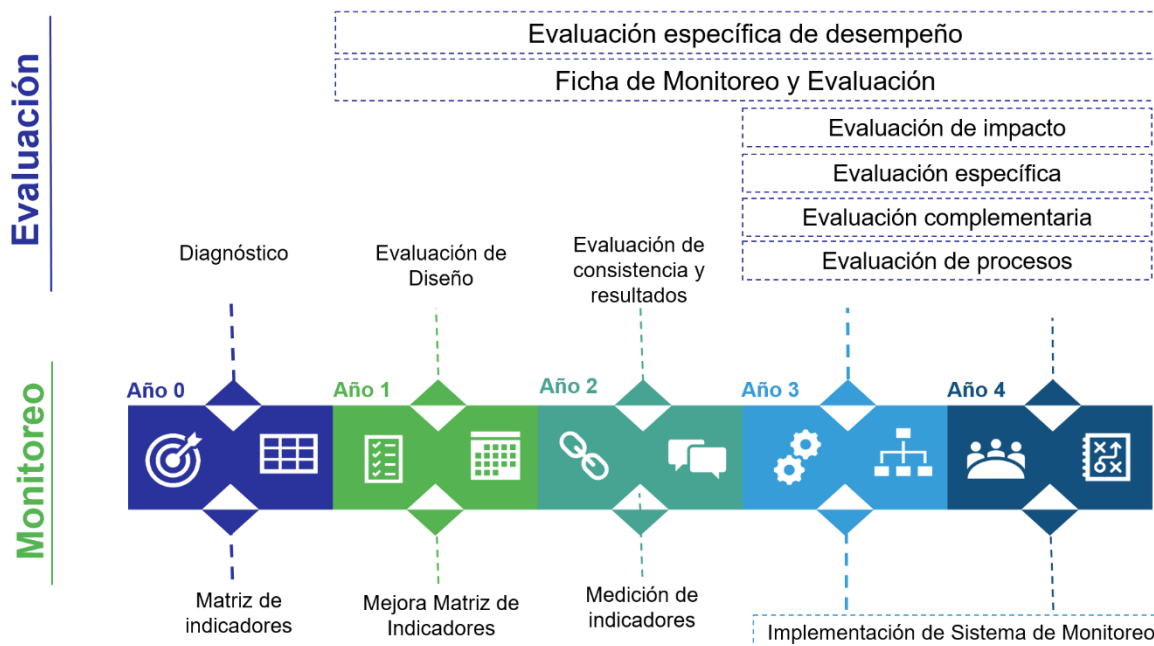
Evaluación

Evaluación específica de desempeño

Ficha de Monitoreo y Evaluación

Evaluación de impacto

Evaluación específica

Evaluación complementaria

Evaluación de procesos

Diagnóstico

Evaluación de Diseño

Evaluación de consistencia y resultados

Monitoreo

Año 0

Año 1

Año 2

Año 3

Año 4

Matriz de indicadores

Mejora Matriz de Indicadores

Medición de indicadores

Implementación de Sistema de Monitoreo